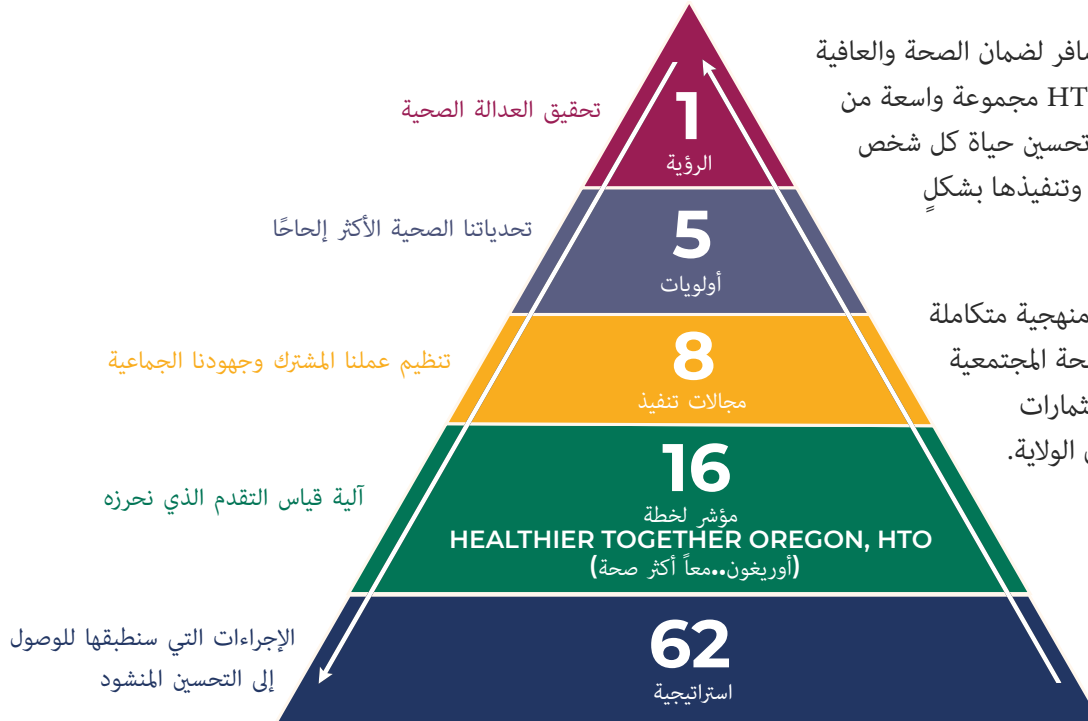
تحقيق العدالة الصحية
1
الرؤية

تحدياتنا الصحية الأكثر إلحاحًا
5
أولويات

تنظيم عملنا المشترك وجهودنا الجماعية
8
مجالات تنفيذ

آلية قياس التقدم الذي نحرزه
16
مؤشر لخطة
HEALTHIER TOGETHER OREGON, HTO
(أوريغون..معاً أكثر صحة)

الإجراءات التي سنطبقها للوصول إلى التحسين المنشود
62
استراتيجية

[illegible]افر لضمان الصحة والعافية
HT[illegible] مجموعة واسعة من
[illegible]تحسين حياة كل شخص
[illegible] وتنفيذها بشكلٍ

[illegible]منهجية متكاملة
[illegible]حة المجتمعية
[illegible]شارات
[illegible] الولاية.